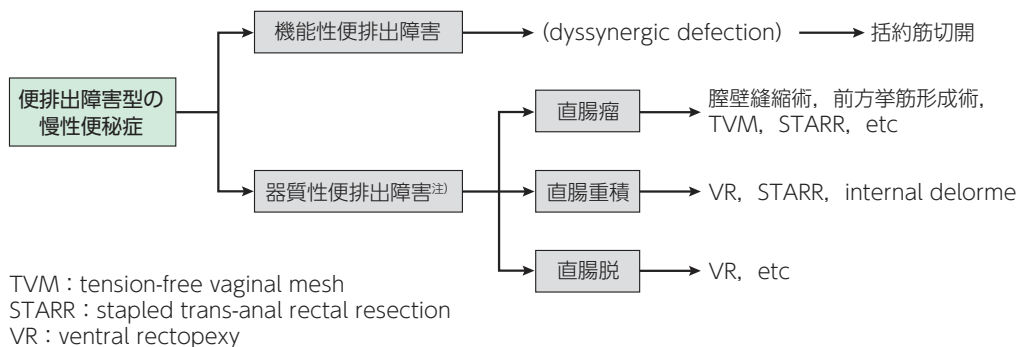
便排出障害型の慢性便秘症

機能性便排出障害

(dyssynergic defection)

括約筋切開

器質性便排出障害注)

直腸瘤

腟壁縫縮術，前方挙筋形成術，TVM，STARR，etc

直腸重積

VR，STARR，internal delorme

直腸脱

VR，etc

TVM：tension-free vaginal mesh
STARR：stapled trans-anal rectal resection
VR：ventral rectopexy